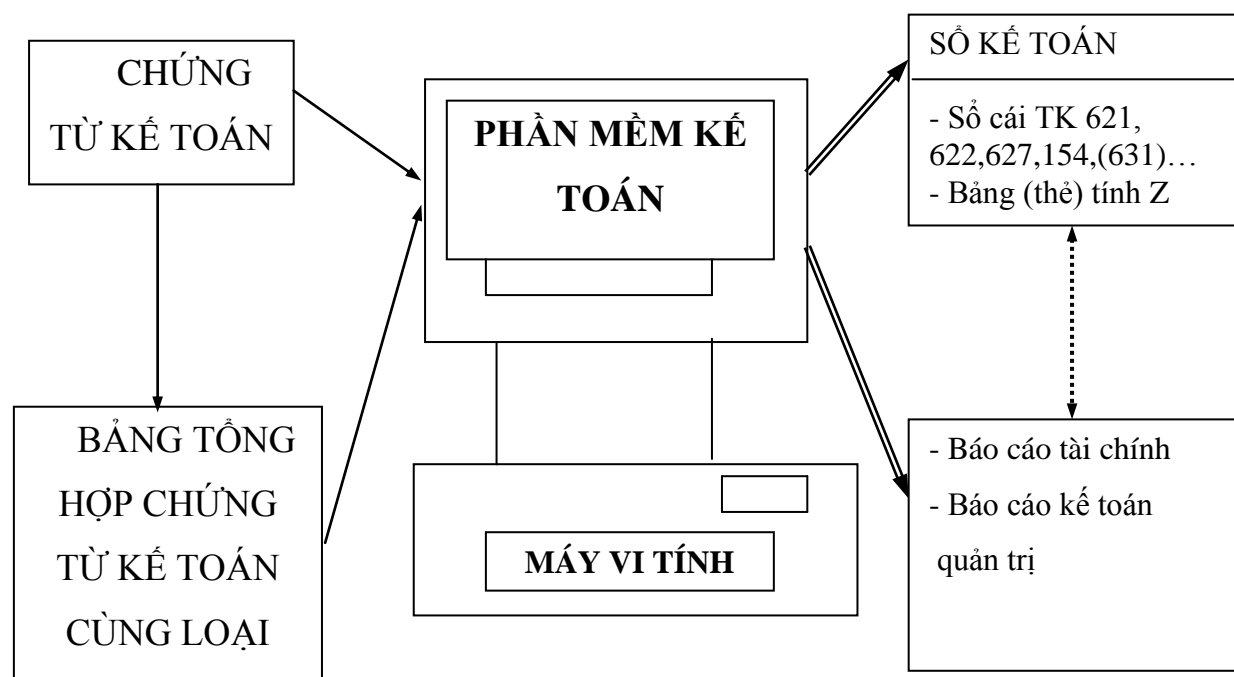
CHỨNG TỪ KẾ TOÁN

PHẦN MỀM KẾ TOÁN

SỔ KẾ TOÁN

- Sổ cái TK 621, 622,627,154,(631)…
- Bảng (thẻ) tính Z

BẢNG TỔNG HỢP CHỨNG TỪ KẾ TOÁN CÙNG LOẠI

MÁY VI TÍNH

- Báo cáo tài chính
- Báo cáo kế toán quản trị